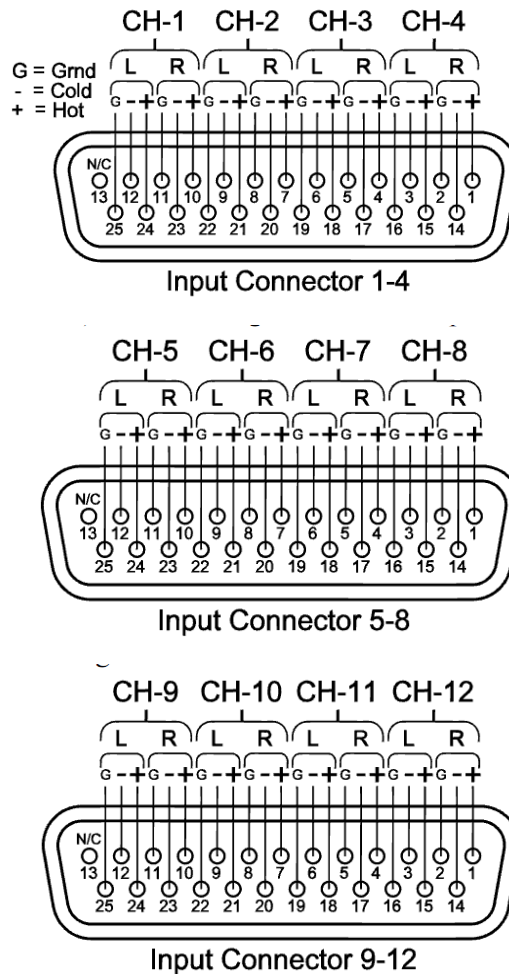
CH-1 CH-2 CH-3 CH-4

G = Grnd
- = Cold
+ = Hot

L R L R L R L R

G - + G - + G - + G - + G - + G - + G - + G - +

N/C
13 12 11 10 9 8 7 6 5 4 3 2 1
25 24 23 22 21 20 19 18 17 16 15 14

Input Connector 1-4

CH-5 CH-6 CH-7 CH-8

L R L R L R L R

G - + G - + G - + G - + G - + G - + G - + G - +

N/C
13 12 11 10 9 8 7 6 5 4 3 2 1
25 24 23 22 21 20 19 18 17 16 15 14

Input Connector 5-8

CH-9 CH-10 CH-11 CH-12

L R L R L R L R

G - + G - + G - + G - + G - + G - + G - + G - +

N/C
13 12 11 10 9 8 7 6 5 4 3 2 1
25 24 23 22 21 20 19 18 17 16 15 14

Input Connector 9-12